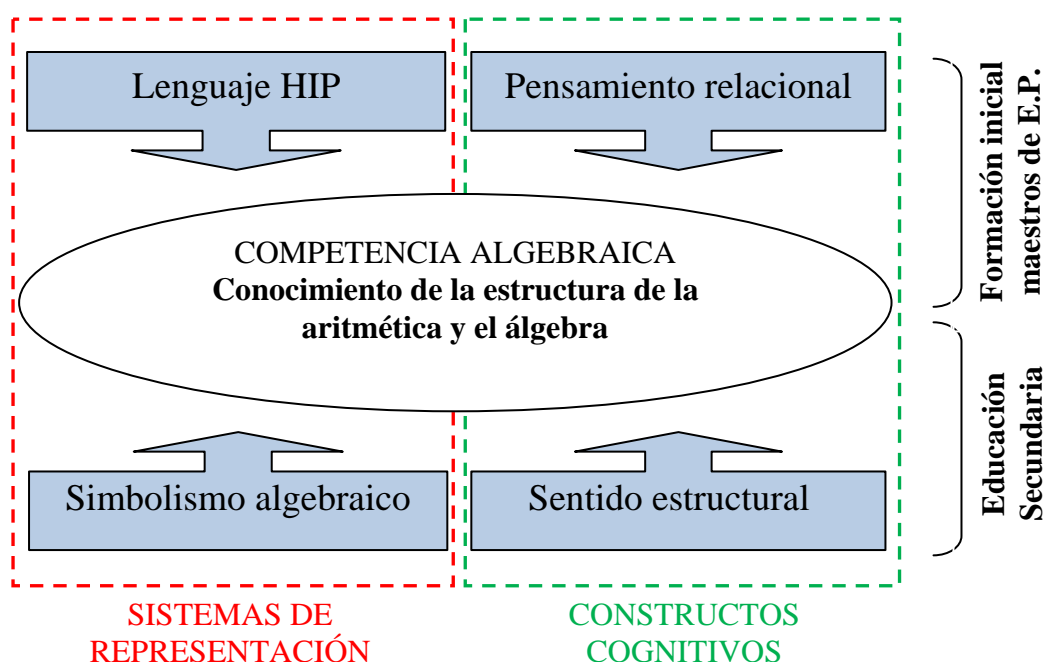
Lenguaje HIP

Pensamiento relacional

Formación inicial maestros de E.P.

COMPETENCIA ALGEBRAICA
**Conocimiento de la estructura de la aritmética y el álgebra**

Simbolismo algebraico

Sentido estructural

Educación Secundaria

SISTEMAS DE REPRESENTACIÓN

CONSTRUCTOS COGNITIVOS